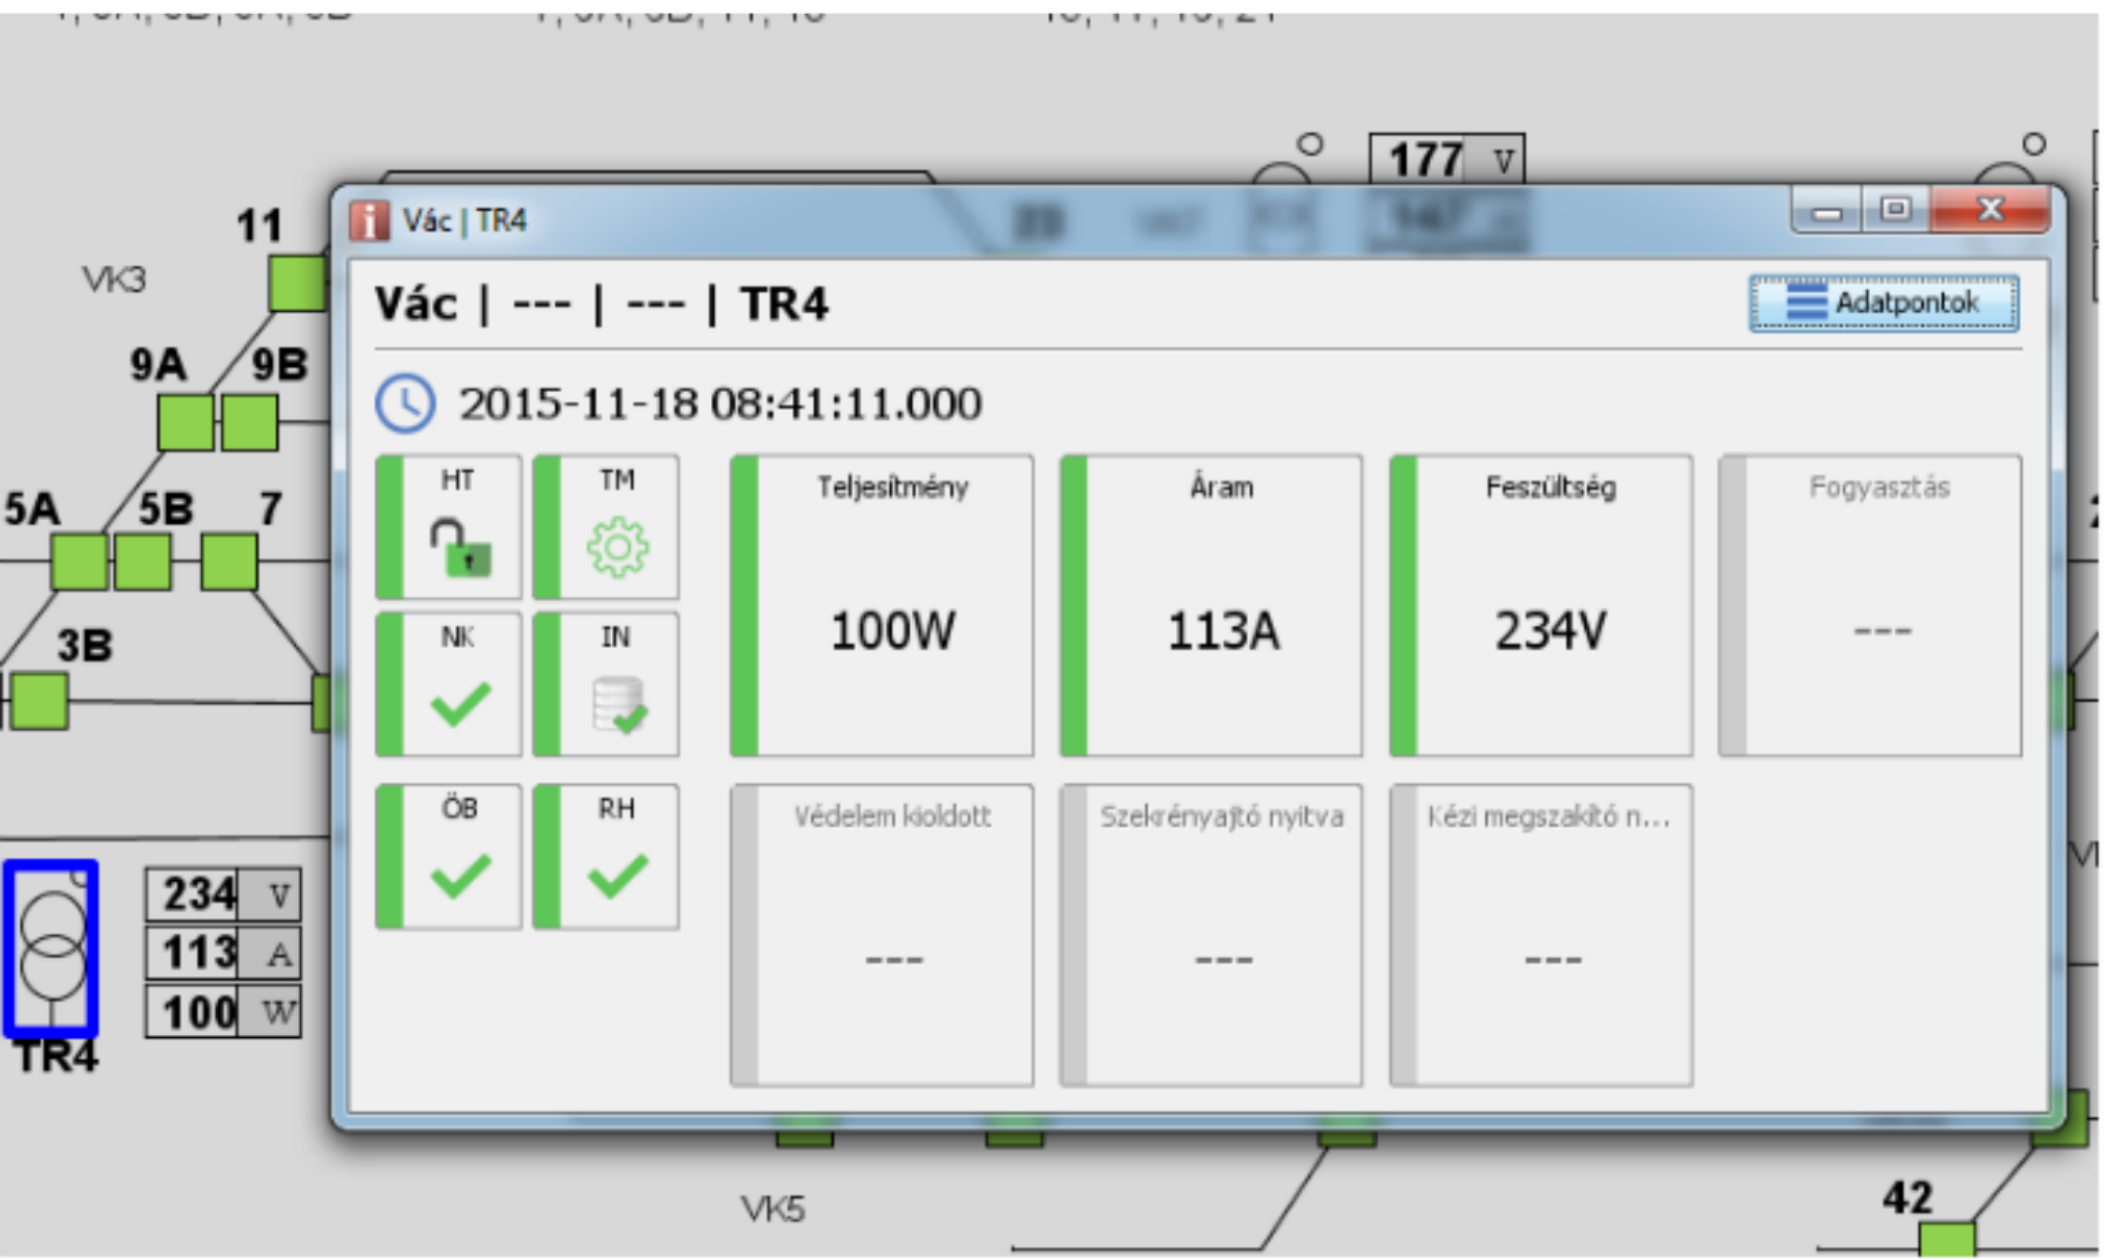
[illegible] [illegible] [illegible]

177 V

11

VK3

9A 9B

5A 5B 7

3B

234 V
113 A
100 W

TR4

Vác | TR4

Vác | --- | --- | TR4

Adatpontok

2015-11-18 08:41:11.000

HT

TM

NK

IN

ÖB

RH

Teljesítmény
100W

Áram
113A

Feszültség
234V

Fogyasztás
---

Védelem kioldott
---

Szekrényajtó nyitva
---

Kézi megszakító n...
---

VK5

42